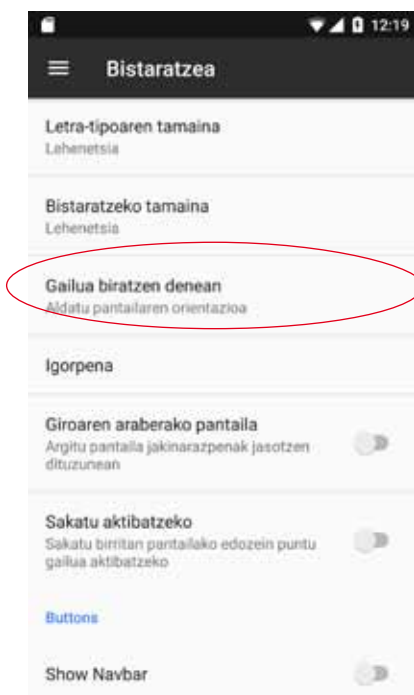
12:19

Bistaratzea

Letra-tipoaren tamaina
Lehenetsia

Bistaratzeko tamaina
Lehenetsia

Gailua biratzen denean
Aldatu pantailaren orientazioa

Igorpena

Giroaren araberako pantaila
Argitu pantaila jakinarazpenak jasotzen dituzunean

Sakatu aktibatzeko
Sakatu birritan pantailako edozein puntu gailua aktibatzeko

Buttons

Show Navbar